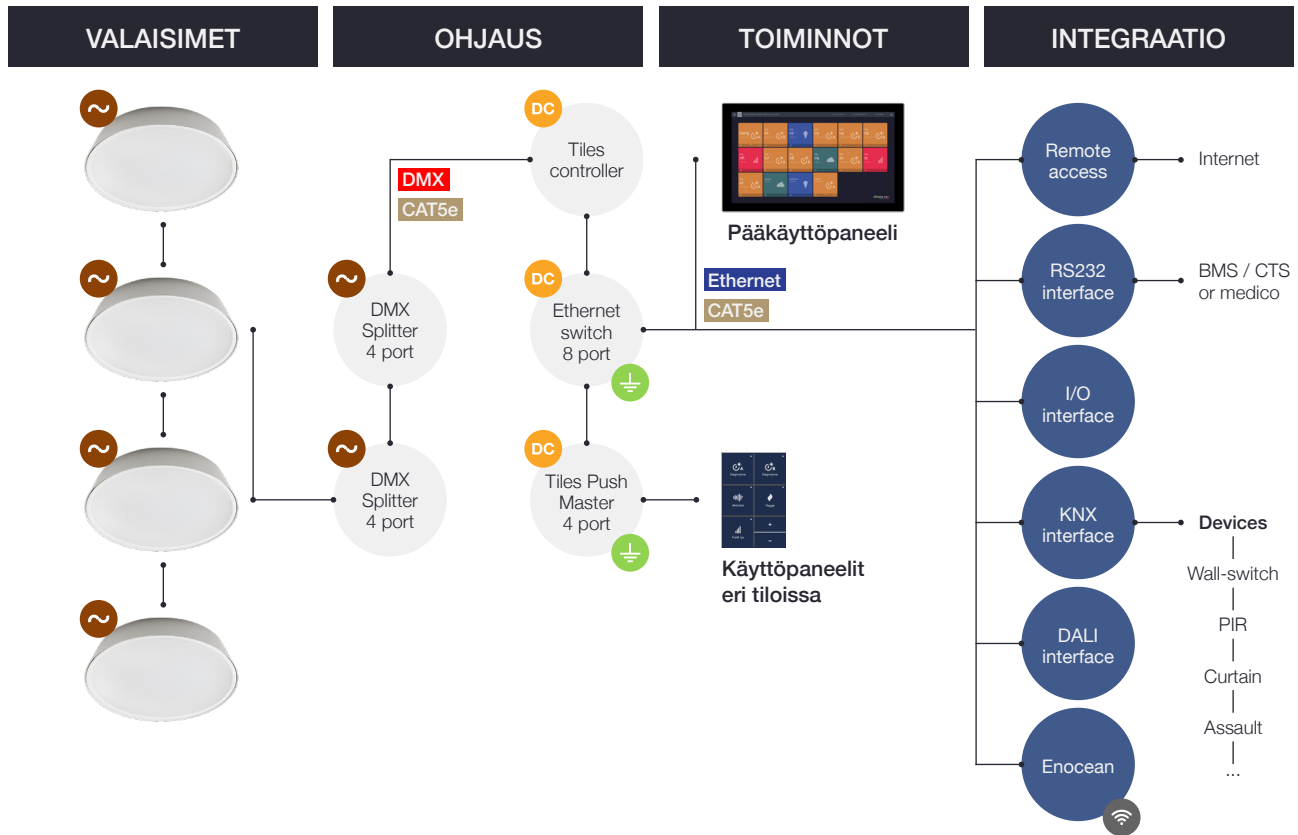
VALAISIMET

OHJAUS

TOIMINNOT

INTEGRAATIO

~

~

~

~

DMX

CAT5e

~ DMX Splitter 4 port

~ DMX Splitter 4 port

DC Tiles controller

DC Ethernet switch 8 port

DC Tiles Push Master 4 port

Pääkäyttöpaneeli

Ethernet

CAT5e

Käyttöpaneelit eri tiloissa

Remote access

Internet

RS232 interface

BMS / CTS or medico

I/O interface

KNX interface

Devices

Wall-switch

PIR

Curtain

Assault

...

DALI interface

Enocean